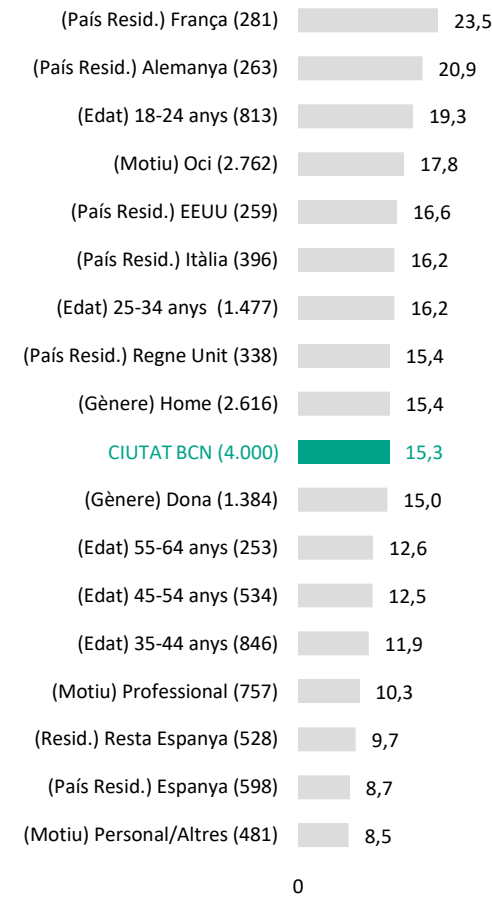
| | |
|---|---|
| (País Resid.) França (281) | 23,5 |
| (País Resid.) Alemanya (263) | 20,9 |
| (Edat) 18-24 anys (813) | 19,3 |
| (Motiu) Oci (2.762) | 17,8 |
| (País Resid.) EEUU (259) | 16,6 |
| (País Resid.) Itàlia (396) | 16,2 |
| (Edat) 25-34 anys (1.477) | 16,2 |
| (País Resid.) Regne Unit (338) | 15,4 |
| (Gènere) Home (2.616) | 15,4 |
| CIUTAT BCN (4.000) | 15,3 |
| (Gènere) Dona (1.384) | 15,0 |
| (Edat) 55-64 anys (253) | 12,6 |
| (Edat) 45-54 anys (534) | 12,5 |
| (Edat) 35-44 anys (846) | 11,9 |
| (Motiu) Professional (757) | 10,3 |
| (Resid.) Resta Espanya (528) | 9,7 |
| (País Resid.) Espanya (598) | 8,7 |
| (Motiu) Personal/Altres (481) | 8,5 |

0